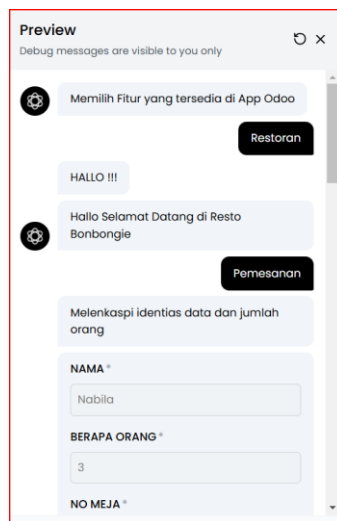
Preview
Debug messages are visible to you only

Memilih Fitur yang tersedia di App Odoo

Restoran

HALLO !!!

Hallo Selamat Datang di Resto Bonbongie

Pemesanan

Melenkaspi identias data dan jumlah orang

NAMA *
Nabila

BERAPA ORANG *
3

NO MEJA *